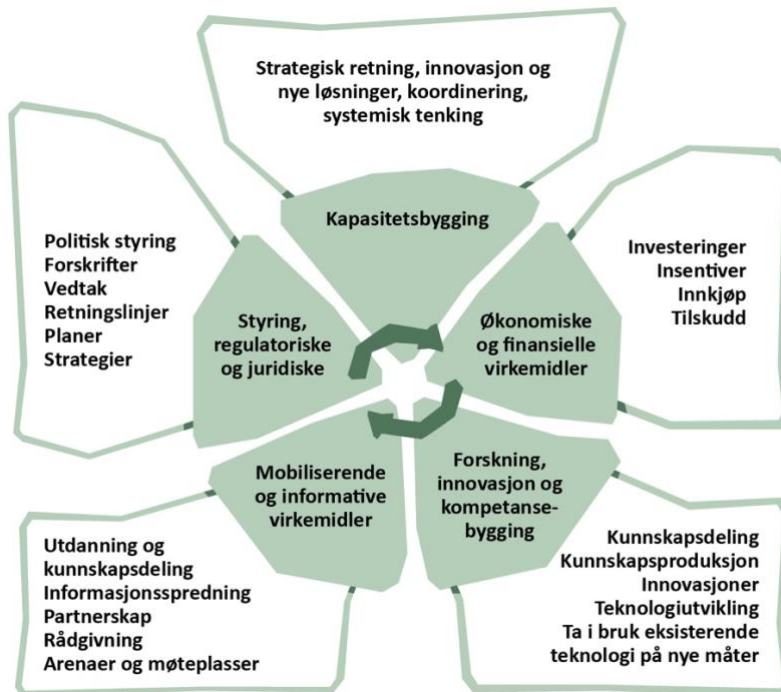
Strategisk retning, innovasjon og nye løsninger, koordinering, systemisk tenking

Kapasitetsbygging

Politisk styring
Forskrifter
Vedtak
Retningslinjer
Planer
Strategier

Styring, regulatoriske og juridiske

Investeringer
Insentiver
Innkjøp
Tilskudd

Økonomiske og finansielle virkemidler

Mobiliserende og informative virkemidler

Forskning, innovasjon og kompetansebygging

Utdanning og kunnskapsdeling
Informasjonsspredning
Partnerskap
Rådgivning
Arenaer og møteplasser

Kunnskapsdeling
Kunnskapsproduksjon
Innovasjoner
Teknologiutvikling
Ta i bruk eksisterende teknologi på nye måter